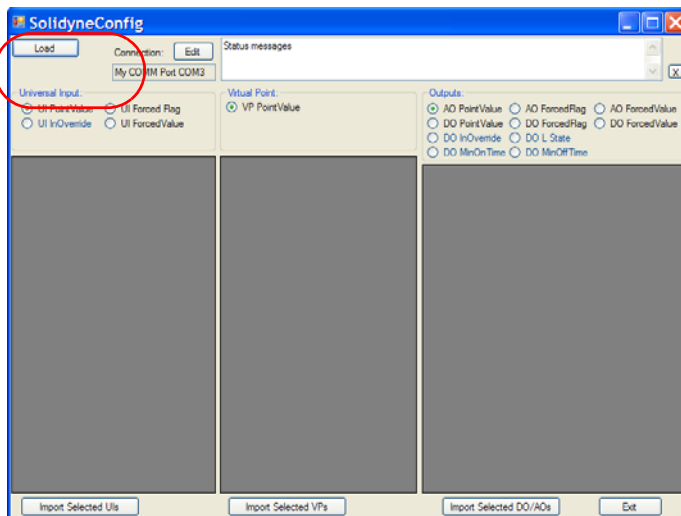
SolidyneConfig

Load

Connection: Edit

My COMM Port COM3

Status messages

X

Universal Input:
UI PointValue
UI Forced Flag
UI InOverride
UI ForcedValue

Virtual Point:
VP PointValue

Outputs:
AO PointValue
AO ForcedFlag
AO ForcedValue
DO PointValue
DO ForcedFlag
DO ForcedValue
DO InOverride
DO L State
DO MinOnTime
DO MinOffTime

Import Selected UIs

Import Selected VPs

Import Selected DO/AOs

Exit